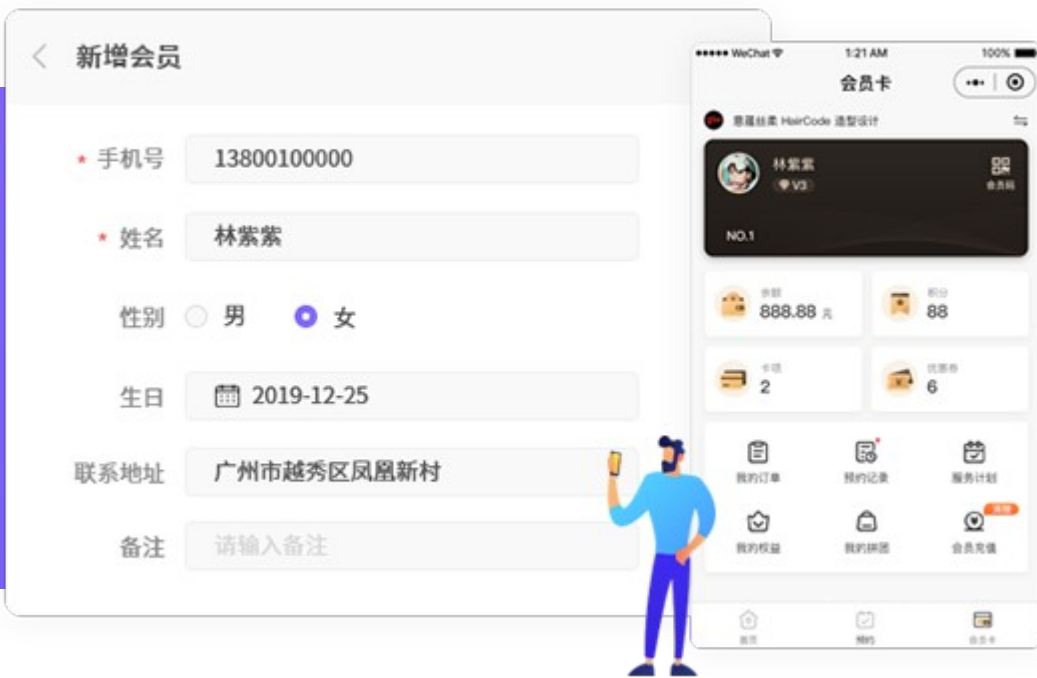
新增会员

* 手机号 13800100000

* 姓名 林紫紫

性别 男 女

生日 2019-12-25

联系地址 广州市越秀区凤凰新村

备注 请输入备注

••••• WeChat 1:21 AM 100%

会员卡

意蕴丝柔 HairCode 造型设计

林紫紫
V3
会员码
NO.1

余额
888.88 元

积分
88

卡项
2

优惠券
6

我的订单 预约记录 服务计划

我的权益 我的拼团 会员充值

首页 预约 会员卡